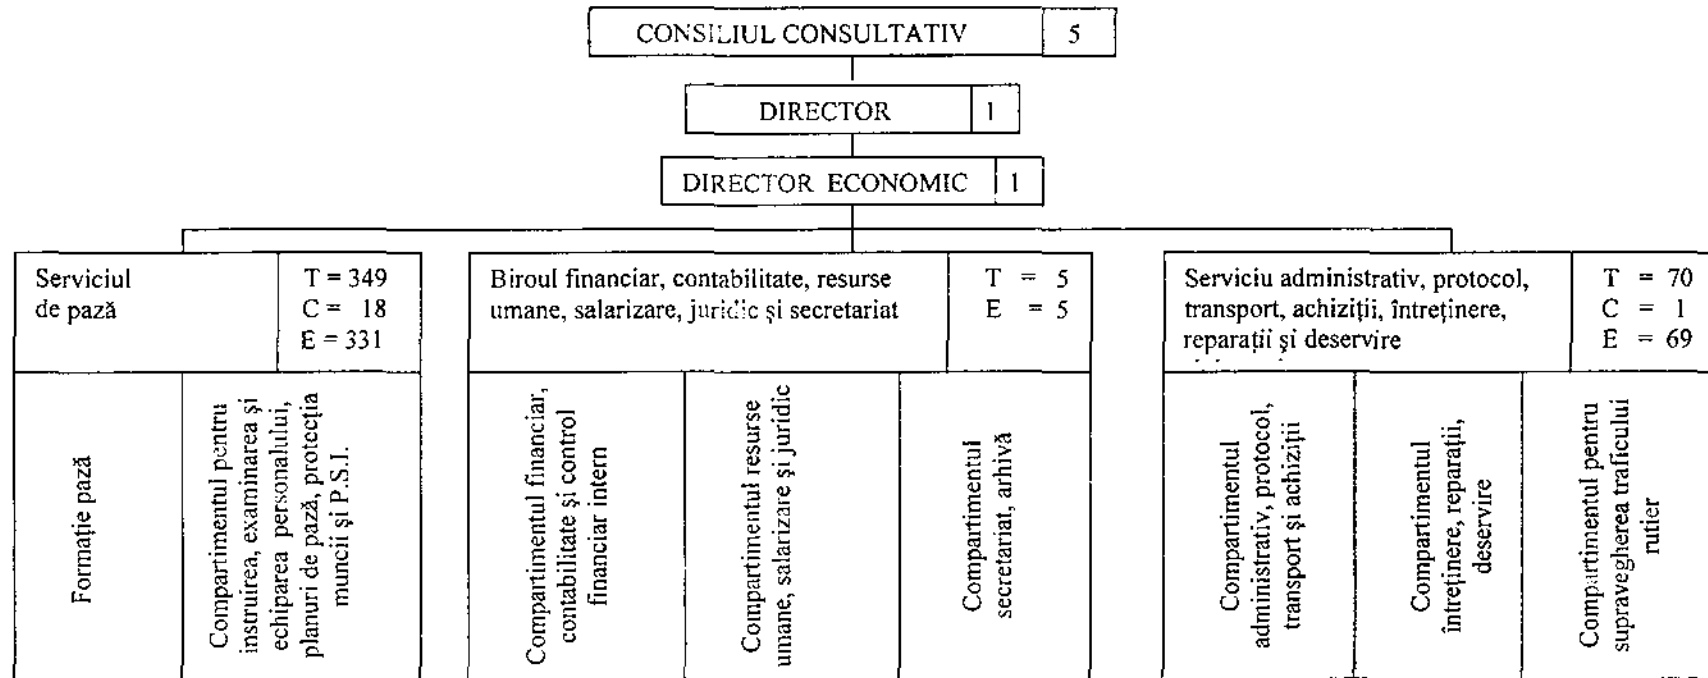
CONSILIUL CONSULTATIV 5

DIRECTOR 1

DIRECTOR ECONOMIC 1

Serviciul de pază

T = 349
C = 18
E = 331

Biroul financiar, contabilitate, resurse umane, salarizare, juridic și secretariat

T = 5
E = 5

Serviciu administrativ, protocol, transport, achiziții, întreținere, reparații și deservire

T = 70
C = 1
E = 69

Formație pază

Compartimentul pentru instruirea, examinarea și echiparea personalului, planuri de pază, protecția muncii și P.S.I.

Compartimentul financiar, contabilitate și control financiar intern

Compartimentul resurse umane, salarizare și juridic

Compartimentul secretariat, arhivă

Compartimentul administrativ, protocol, transport și achiziții

Compartimentul întreținere, reparații, deservire

Compartimentul pentru supravegherea traficului rutier